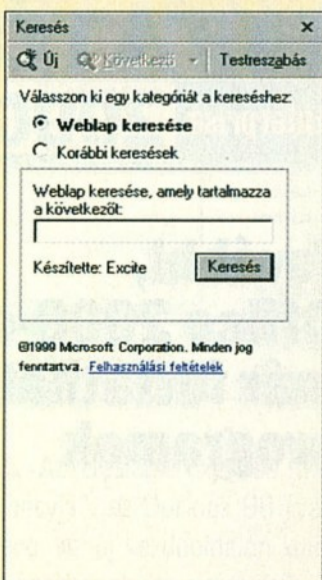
Keresés ×

Új Következő Testreszabás

Válasszon ki egy kategóriát a kereséshez:

Weblap keresése

Korábbi keresések

Weblap keresése, amely tartalmazza a következőt:

Készítette: Excite

Keresés

©1999 Microsoft Corporation. Minden jog fenntartva. Felhasználási feltételek